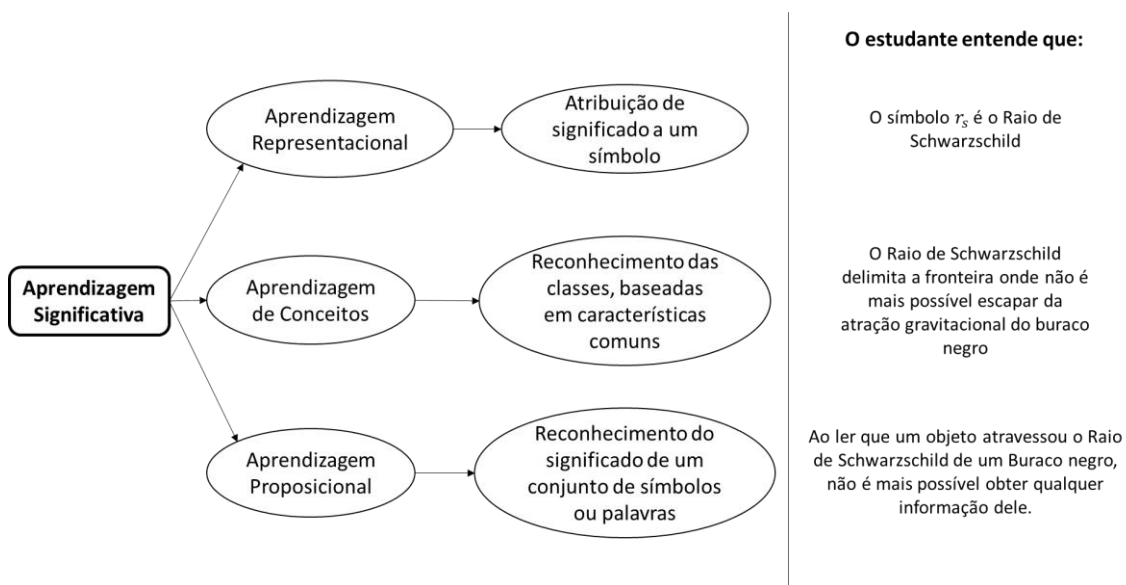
Aprendizagem Significativa

Aprendizagem Representacional

Atribuição de significado a um símbolo

Aprendizagem de Conceitos

Reconhecimento das classes, baseadas em características comuns

Aprendizagem Proposicional

Reconhecimento do significado de um conjunto de símbolos ou palavras

O estudante entende que:

O símbolo $r_S$ é o Raio de Schwarzschild

O Raio de Schwarzschild delimita a fronteira onde não é mais possível escapar da atração gravitacional do buraco negro

Ao ler que um objeto atravessou o Raio de Schwarzschild de um Buraco negro, não é mais possível obter qualquer informação dele.